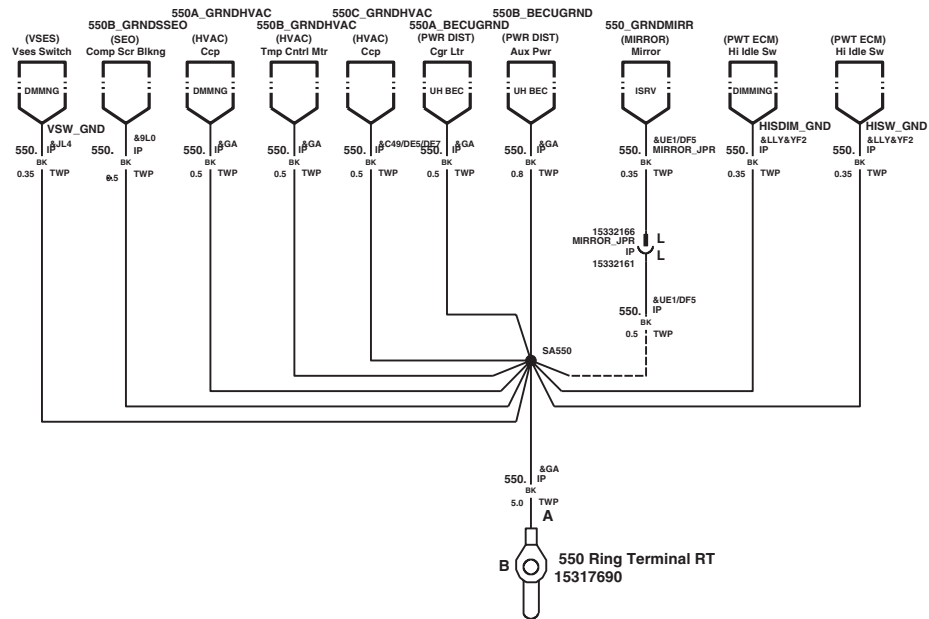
550A_GRNDHVAC
550C_GRNDHVAC
550B_BECUGRND
550B_GRNDSSEO
550B_GRNDHVAC
550A_BECUGRND
550_GRNDMIRR

(VSES)
Vses Switch
DMMNG
VSW_GND
&JL4
550. IP
BK
0.35 TWP

(SEO)
Comp Scr Blkng
&9L0
550. IP
BK
0.5 TWP

(HVAC)
Ccp
DMMNG
&GA
550. IP
BK
0.5 TWP

(HVAC)
Tmp Cntrl Mtr
&GA
550. IP
BK
0.5 TWP

(HVAC)
Ccp
&C49/DE5/DE7
550. IP
BK
0.5 TWP

(PWR DIST)
Cgr Ltr
UH BEC
&GA
550. IP
BK
0.5 TWP

(PWR DIST)
Aux Pwr
UH BEC
&GA
550. IP
BK
0.8 TWP

(MIRROR)
Mirror
ISRV
&UE1/DF5
MIRROR_JPR
550.
BK
0.35 TWP

(PWT ECM)
Hi Idle Sw
DIMMING
HISDIM_GND
&LLY&YF2
550. IP
BK
0.35 TWP

(PWT ECM)
Hi Idle Sw
HISW_GND
&LLY&YF2
550. IP
BK
0.35 TWP

15332166
MIRROR_JPR
IP
15332161
L
L

&UE1/DF5
550. IP
BK
0.5 TWP

SA550

&GA
550. IP
BK
5.0 TWP
A
B
550 Ring Terminal RT
15317690